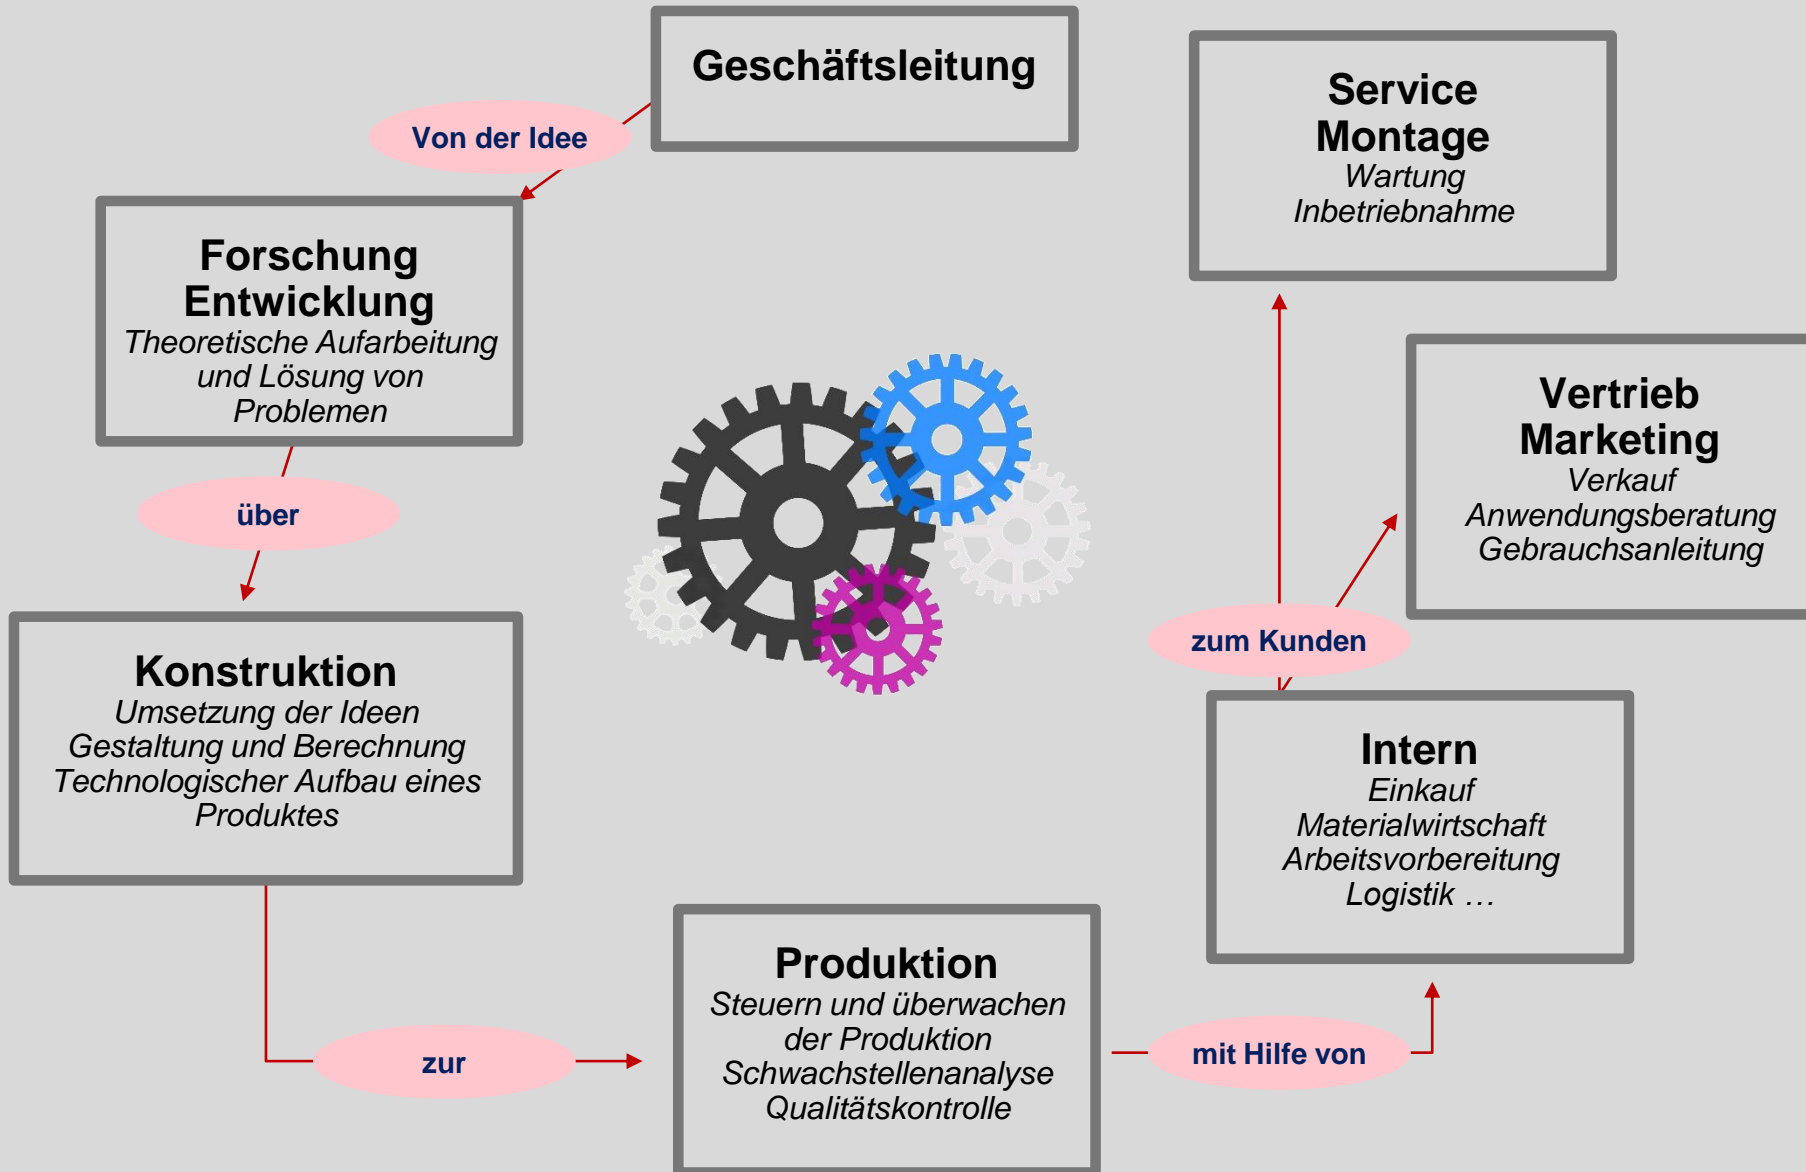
Geschäftsleitung

Von der Idee

Forschung
Entwicklung
Theoretische Aufarbeitung und Lösung von Problemen

über

Konstruktion
Umsetzung der Ideen
Gestaltung und Berechnung
Technologischer Aufbau eines Produktes

zur

Produktion
Steuern und überwachen der Produktion
Schwachstellenanalyse
Qualitätskontrolle

mit Hilfe von

Intern
Einkauf
Materialwirtschaft
Arbeitsvorbereitung
Logistik …

zum Kunden

Vertrieb
Marketing
Verkauf
Anwendungsberatung
Gebrauchsanleitung

Service
Montage
Wartung
Inbetriebnahme